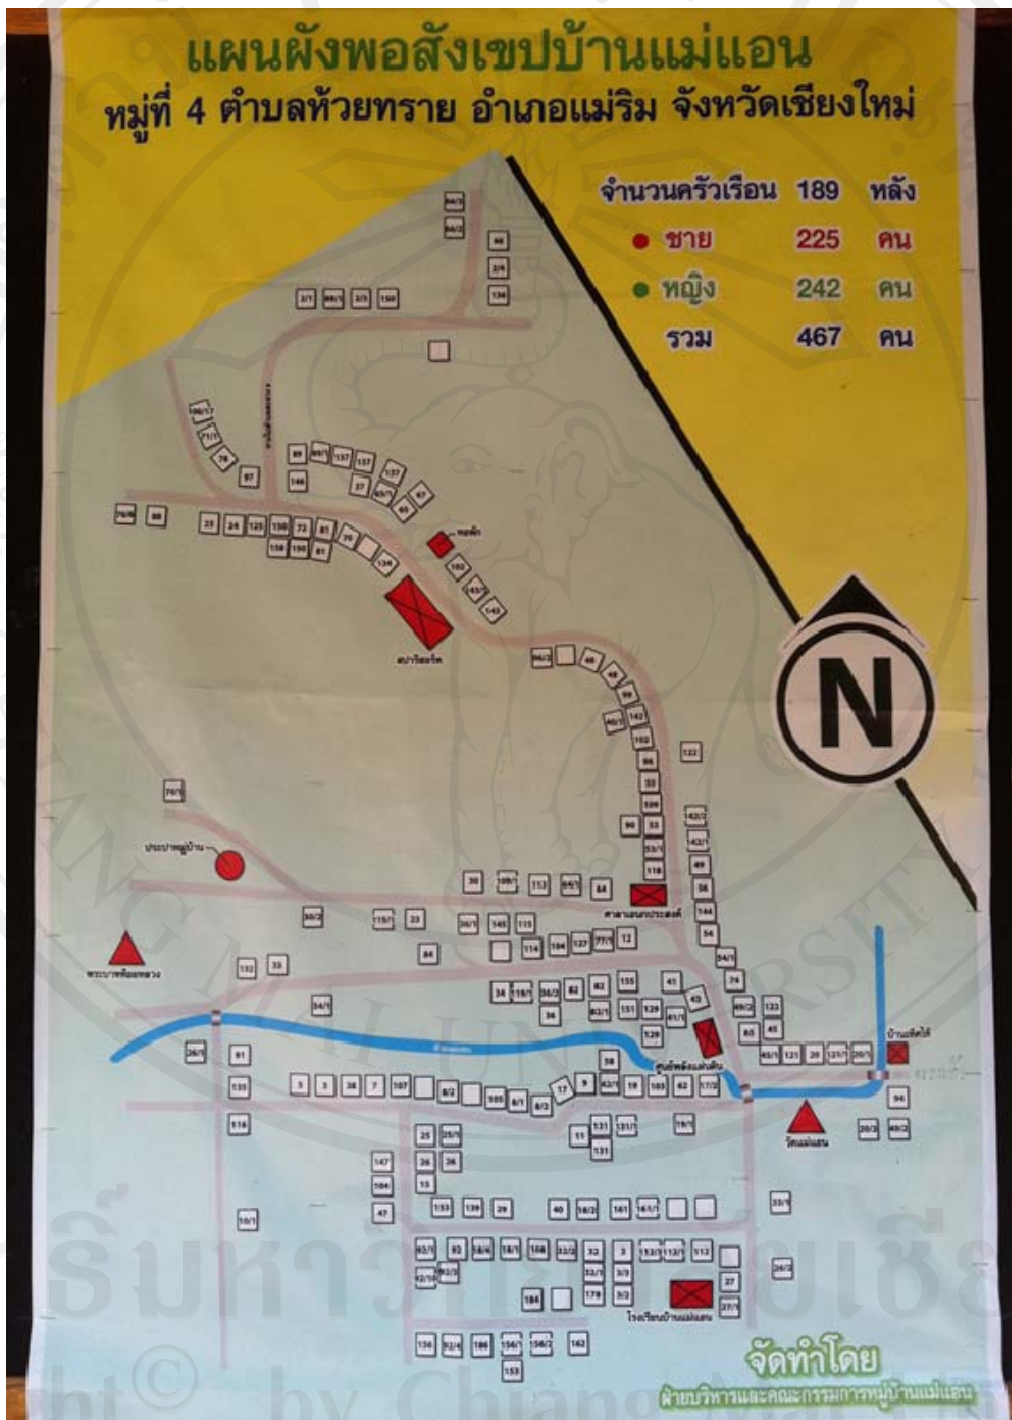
แผนผังพอสังเขปบ้านแม่แอน
หมู่ที่ 4 ตำบลห้วยทราย อำเภอแม่ริม จังหวัดเชียงใหม่

| จำนวนครัวเรือน | 189 | หลัง |
|---|---|---|
| ชาย | 225 | คน |
| หญิง | 242 | คน |
| รวม | 467 | คน |

N

หอพัก
ศาลาเอนกประสงค์
ประปาหมู่บ้าน
พระบาทห้อยหลวง
ศูนย์พัฒนาเด็กเล็ก
บ้านผีสกไล้
วัดแม่แอน
โรงเรียนบ้านแม่แอน

จัดทำโดย
ฝ่ายบริหารและคณะกรรมการหมู่บ้านแม่แอน

Copyright © by Chiang Mai University